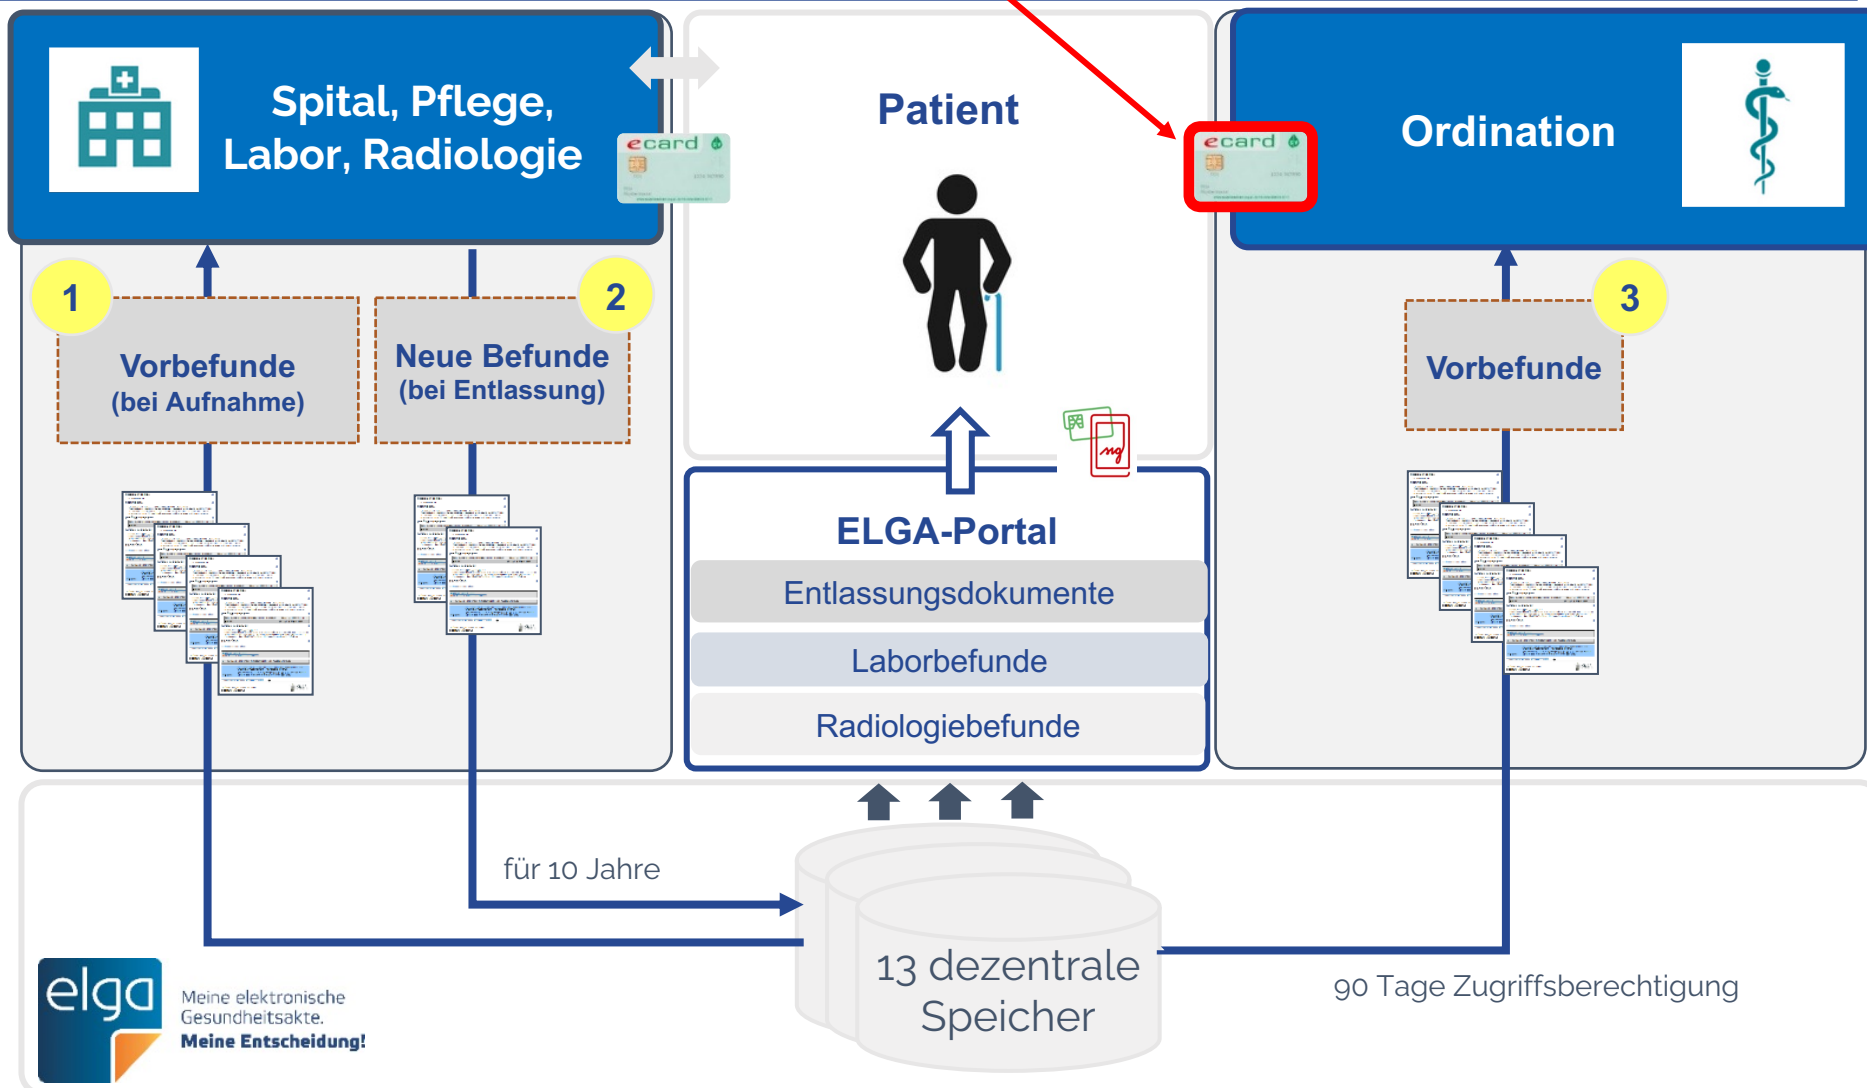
Spital, Pflege, Labor, Radiologie

ecard

Patient

ecard

Ordination

1

Vorbefunde (bei Aufnahme)

Neue Befunde (bei Entlassung)

2

3

Vorbefunde

ELGA-Portal

Entlassungsdokumente

Laborbefunde

Radiologiebefunde

für 10 Jahre

13 dezentrale Speicher

90 Tage Zugriffsberechtigung

elga

Meine elektronische Gesundheitsakte. Meine Entscheidung!